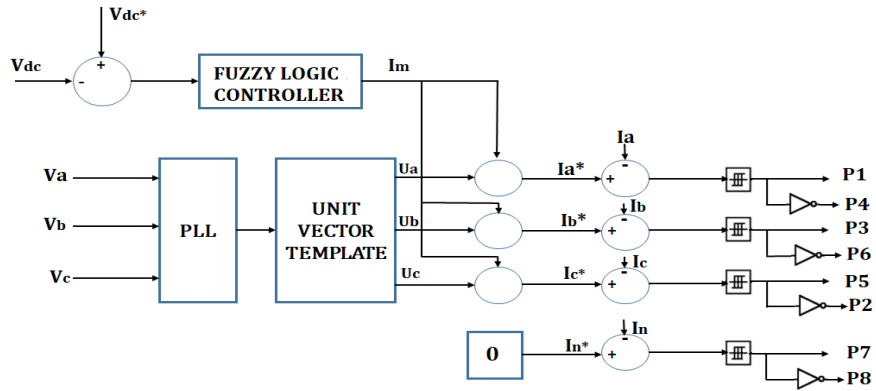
$V_{dc^*}$

$V_{dc}$

+

-

FUZZY LOGIC CONTROLLER

Im

Va

Vb

Vc

PLL

UNIT VECTOR TEMPLATE

Ua

Ub

Uc

Ia*

Ib*

Ic*

Ia

Ib

Ic

+

-

+

-

+

-

P1

P4

P3

P6

P5

P2

0

In*

In

+

-

P7

P8